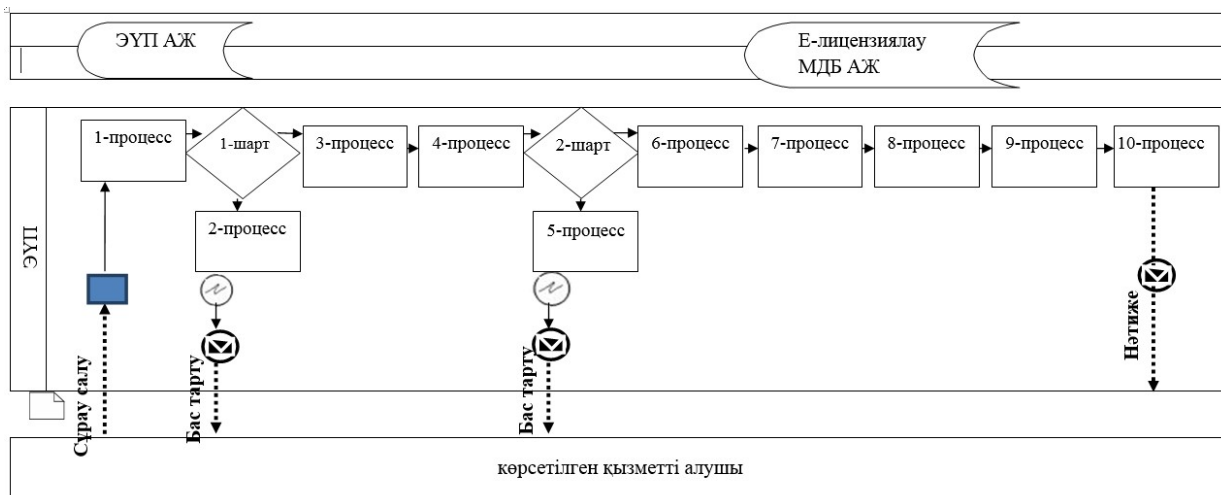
ЭҮП АЖ

Е-лицензиялау МДБ АЖ

ЭҮП

1-процесс

1-шарт

3-процесс

4-процесс

2-шарт

6-процесс

7-процесс

8-процесс

9-процесс

10-процесс

2-процесс

5-процесс

Сұрау салу

Бас тарту

Бас тарту

Нәтиже

көрсетілген қызметті алушы